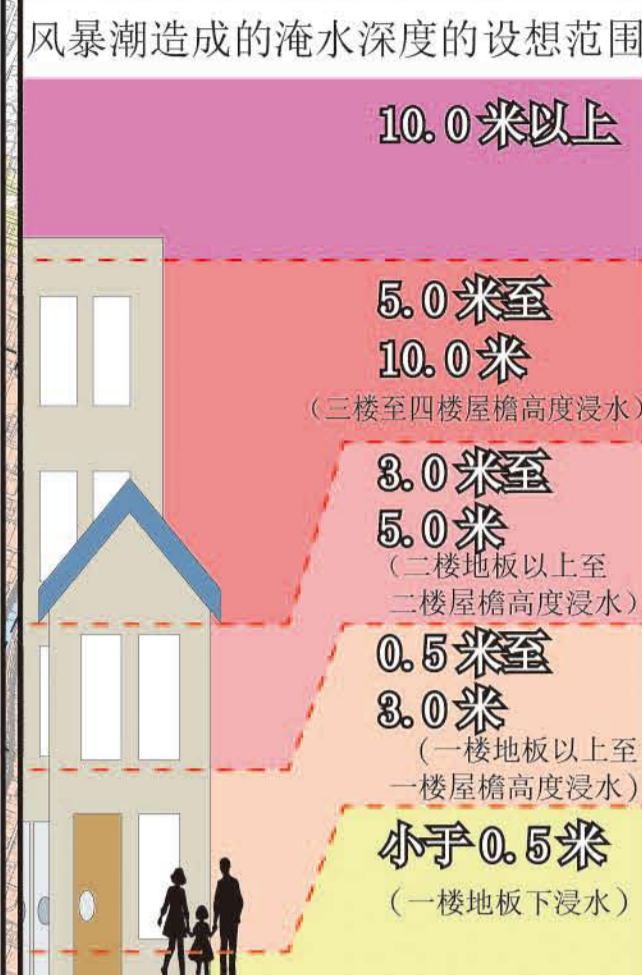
风暴潮造成的淹水深度的设想范围

10.0 米以上

5.0 米至
10.0 米
（三楼至四楼屋檐高度浸水）

3.0 米至
5.0 米
（二楼地板以上至
二楼屋檐高度浸水）

0.5 米至
3.0 米
（一楼地板以上至
一楼屋檐高度浸水）

小于 0.5 米
（一楼地板下浸水）